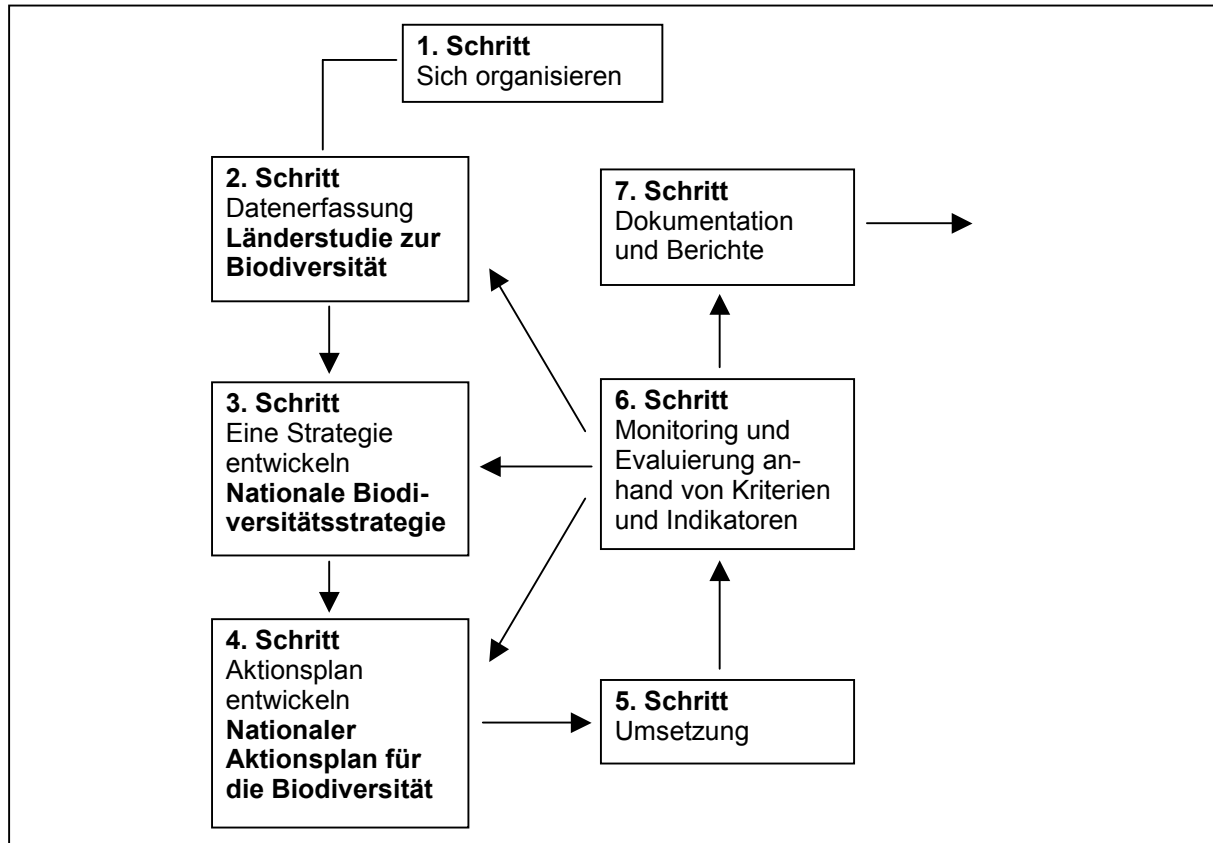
**1. Schritt**
Sich organisieren

**2. Schritt**
Datenerfassung
**Länderstudie zur Biodiversität**

**7. Schritt**
Dokumentation und Berichte

**3. Schritt**
Eine Strategie entwickeln
**Nationale Biodiversitätsstrategie**

**6. Schritt**
Monitoring und Evaluierung anhand von Kriterien und Indikatoren

**4. Schritt**
Aktionsplan entwickeln
**Nationaler Aktionsplan für die Biodiversität**

**5. Schritt**
Umsetzung